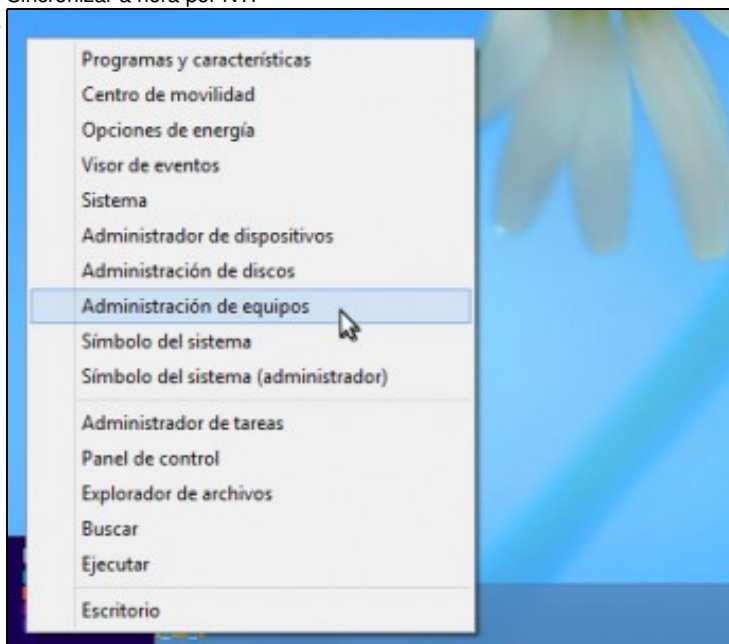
Sincronizar a hora por NTP

Programas y características
Centro de movilidad
Opciones de energía
Visor de eventos
Sistema
Administrador de dispositivos
Administración de discos
Administración de equipos
Símbolo del sistema
Símbolo del sistema (administrador)
Administrador de tareas
Panel de control
Explorador de archivos
Buscar
Ejecutar
Escritorio